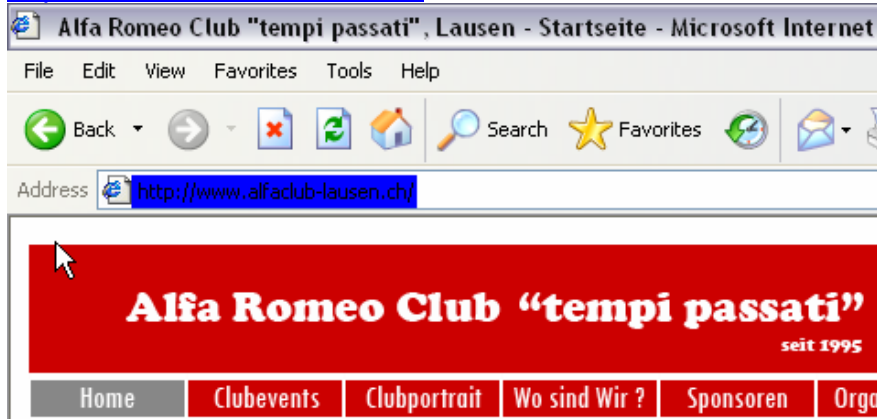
Alfa Romeo Club "tempi passati", Lausen - Startseite - Microsoft Internet

File Edit View Favorites Tools Help

Back Search Favorites

Address http://www.alfaclub-lausen.ch/

Alfa Romeo Club “tempi passati”

seit 1995

Home | Clubevents | Clubportrait | Wo sind Wir ? | Sponsoren | Orga